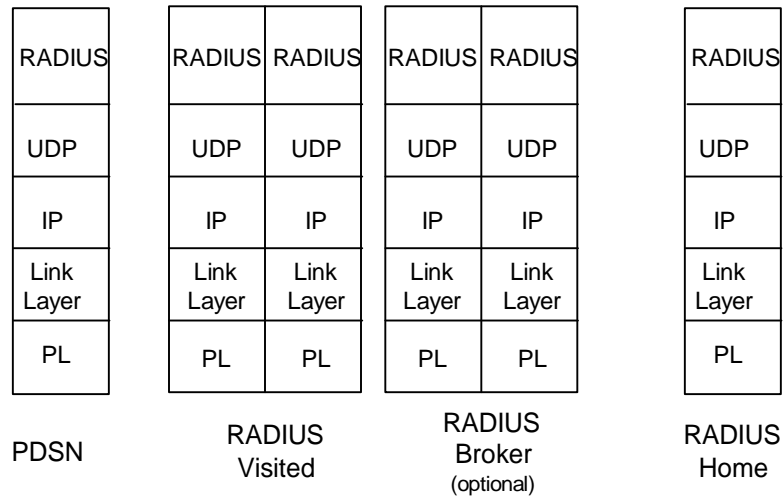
| RADIUS |
|---|
| UDP |
| IP |
| Link Layer |
| PL |

PDSN

| RADIUS | RADIUS |
|---|---|
| UDP | UDP |
| IP | IP |
| Link Layer | Link Layer |
| PL | PL |

RADIUS Visited

| RADIUS | RADIUS |
|---|---|
| UDP | UDP |
| IP | IP |
| Link Layer | Link Layer |
| PL | PL |

RADIUS Broker (optional)

| RADIUS |
|---|
| UDP |
| IP |
| Link Layer |
| PL |

RADIUS Home